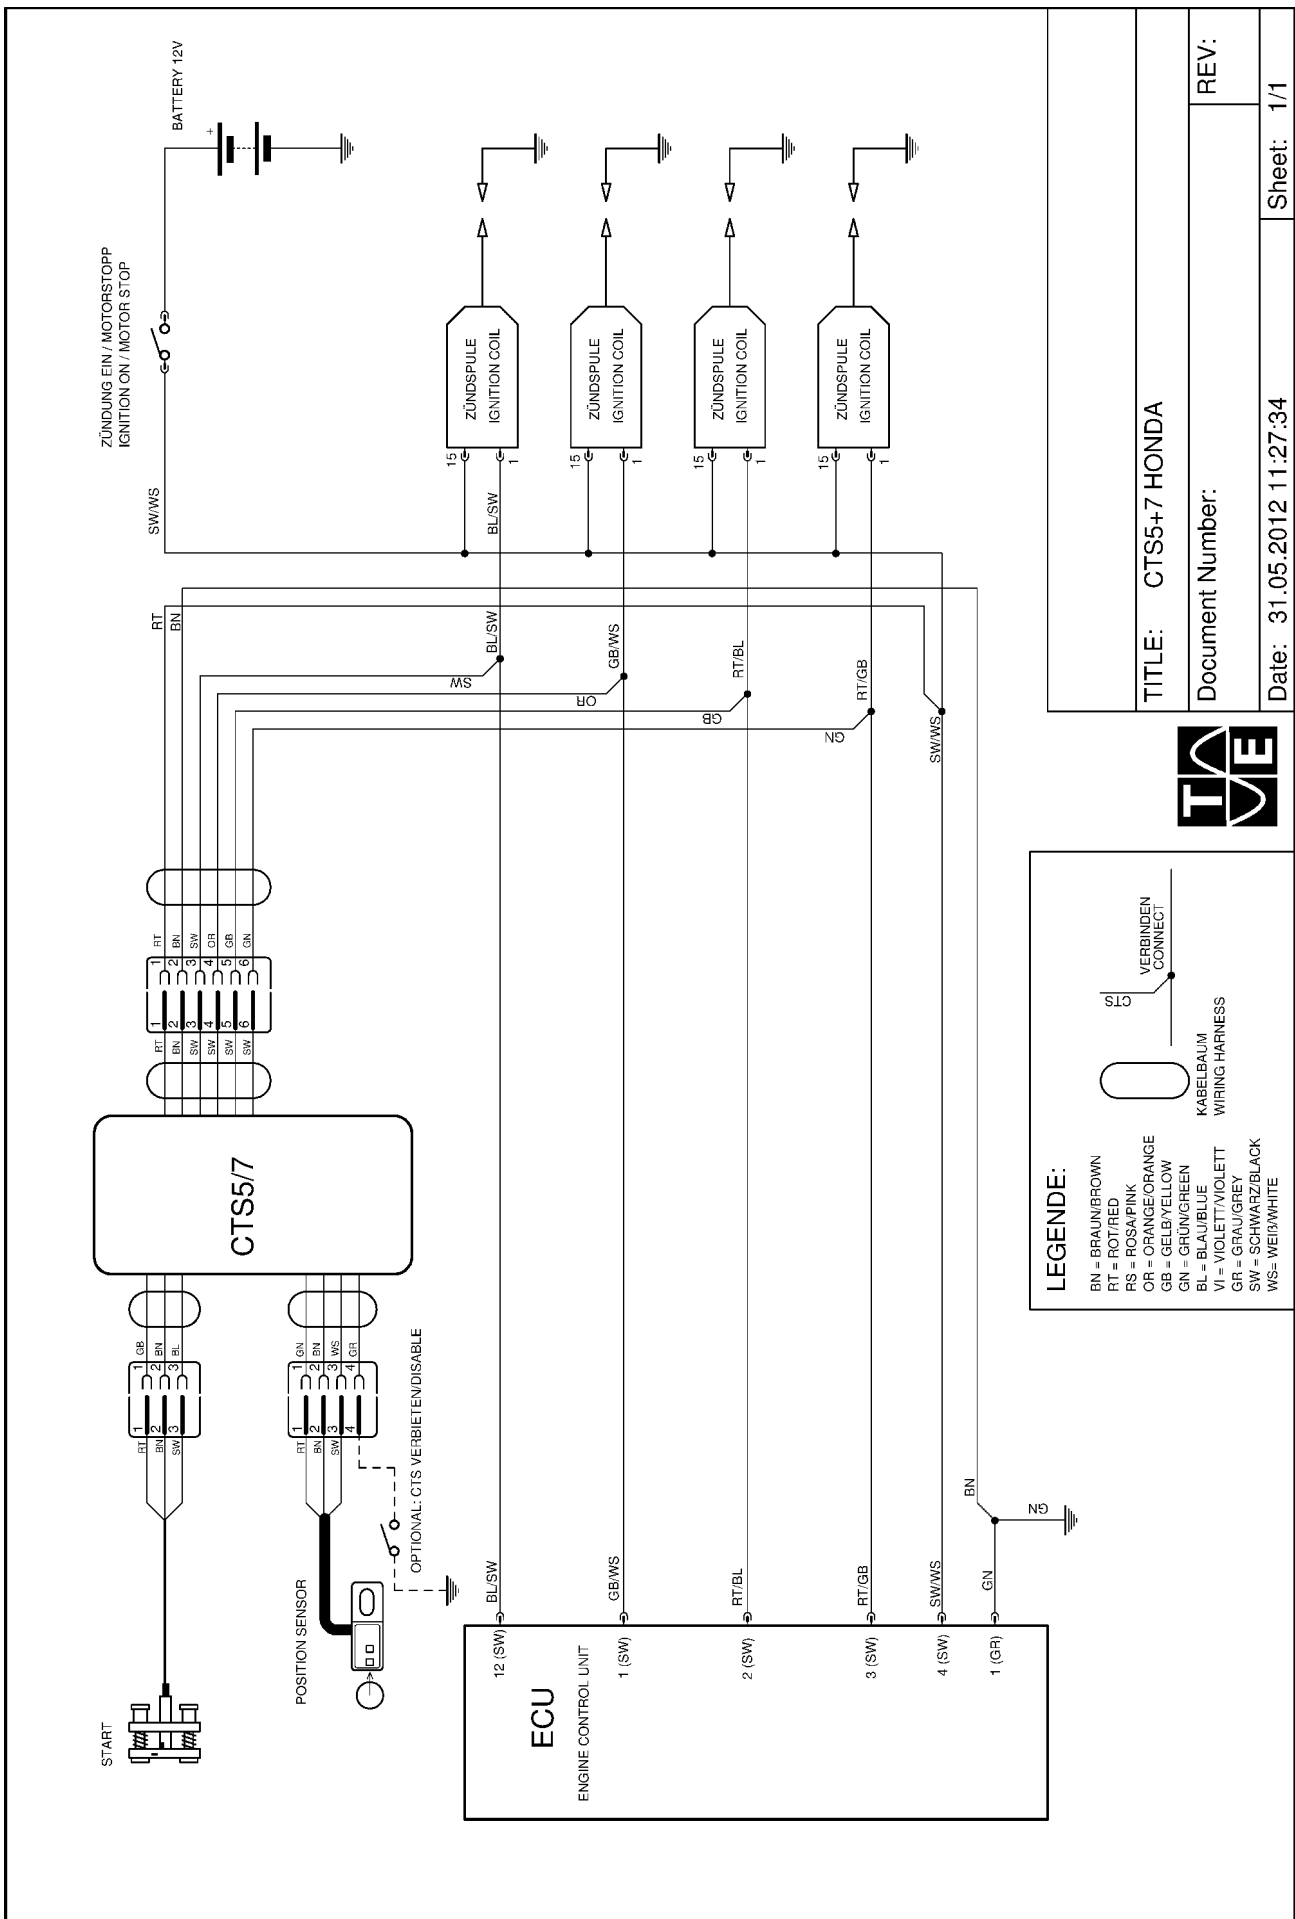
BATTERY 12V

ZÜNDUNG EIN / MOTORSTOPP
IGNITION ON / MOTOR STOP

SW/WS

ZÜNDSPULE
IGNITION COIL
15 1

ZÜNDSPULE
IGNITION COIL
15 1

ZÜNDSPULE
IGNITION COIL
15 1

ZÜNDSPULE
IGNITION COIL
15 1

BL/SW

RT
BN

BL/SW
SW
GB/WS
OR
RT/BL
GB
RT/GB
GN
SW/WS

RT BN SW OR GB GN
1 2 3 4 5 6
1 2 3 4 5 6
RT BN SW SW SW SW

CTS5/7

GB BN BL
1 2 3
1 2 3
RT BN SW

GN BN WS GR
1 2 3 4
1 2 3 4
RT BN SW

OPTIONAL: CTS VERBIETEN/DISABLE

START

POSITION SENSOR

BL/SW
GB/WS
RT/BL
RT/GB
SW/WS
GN
BN
GN

12 (SW)
1 (SW)
2 (SW)
3 (SW)
4 (SW)
1 (GR)

ECU
ENGINE CONTROL UNIT

LEGENDE:
BN = BRAUN/BROWN
RT = ROT/RED
RS = ROSA/PINK
OR = ORANGE/ORANGE
GB = GELB/YELLOW
GN = GRÜN/GREEN
BL = BLAU/BLUE
VI = VIOLETT/VIOLETT
GR = GRAU/GREY
SW = SCHWARZ/BLACK
WS= WEIß/WHITE

KABELBAUM
WIRING HARNESS

CTS
VERBINDEN
CONNECT

TITLE: CTS5+7 HONDA
Document Number:
REV:
Date: 31.05.2012 11:27:34
Sheet: 1/1